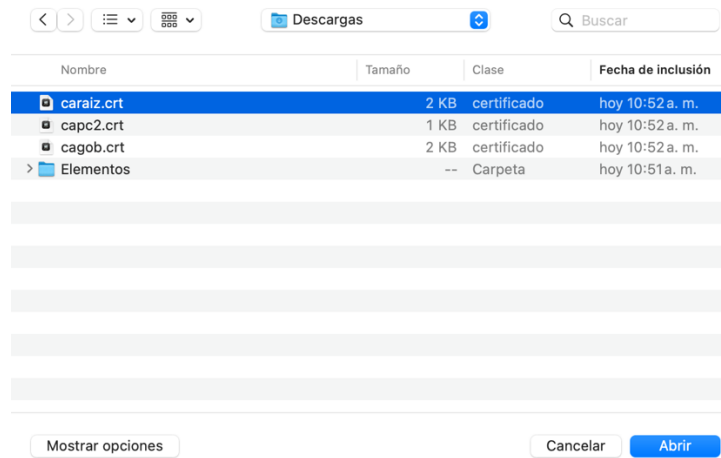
Descargas

Buscar

| Nombre | Tamaño | Clase | Fecha de inclusión |
|---|---|---|---|
| caraiz.crt | 2 KB | certificado | hoy 10:52 a. m. |
| capc2.crt | 1 KB | certificado | hoy 10:52 a. m. |
| cagob.crt | 2 KB | certificado | hoy 10:52 a. m. |
| Elementos | -- | Carpeta | hoy 10:51 a. m. |

Mostrar opciones

Cancelar

Abrir